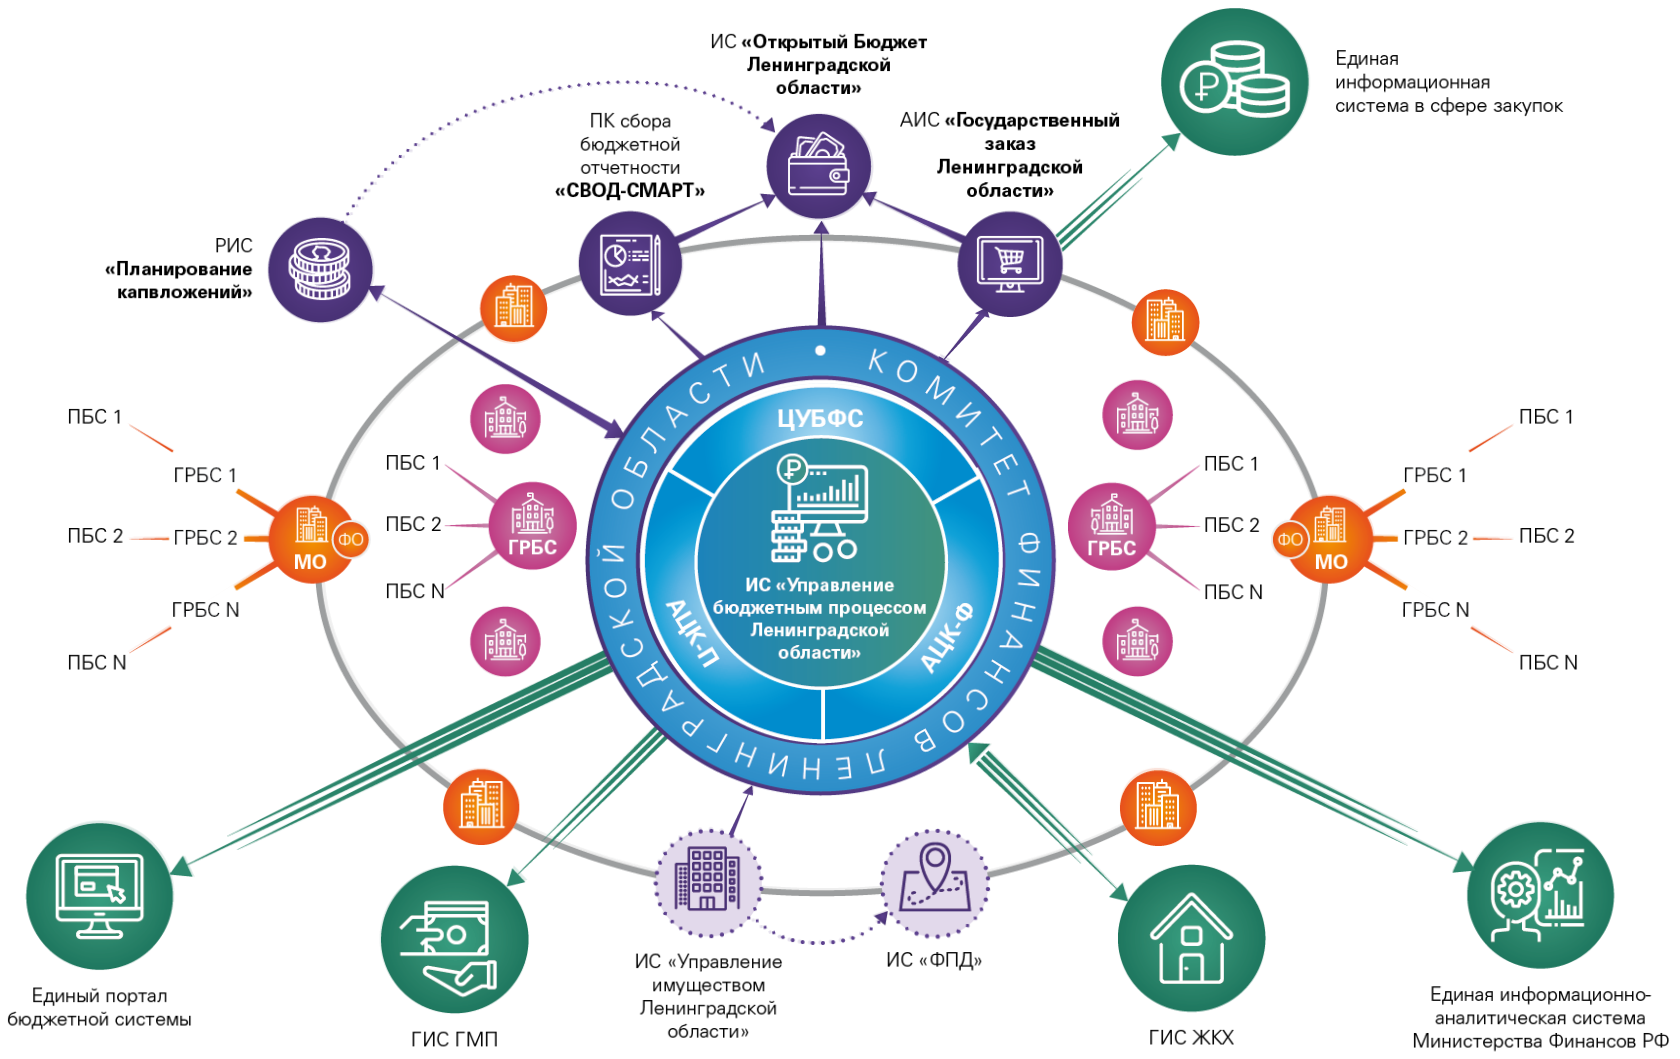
ИС «Открытый Бюджет Ленинградской области»

Единая информационная система в сфере закупок

ПК сбора бюджетной отчетности «СВОД-СМАРТ»

АИС «Государственный заказ Ленинградской области»

РИС «Планирование капвложений»

КОМИТЕТ ФИНАНСОВ ЛЕНИНГРАДСКОЙ ОБЛАСТИ

ЦУБФС

ИС «Управление бюджетным процессом Ленинградской области»

АЦК-П

АЦК-Ф

ПБС 1
ГРБС 1
ПБС 2
ГРБС 2
МО
ФО
ГРБС N
ПБС N

ПБС 1
ПБС 2
ГРБС
ПБС N

ПБС 1
ПБС 2
ГРБС
ПБС N

ПБС 1
ГРБС 1
ФО
МО
ГРБС 2
ПБС 2
ГРБС N
ПБС N

Единый портал бюджетной системы

ГИС ГМП

ИС «Управление имуществом Ленинградской области»

ИС «ФПД»

ГИС ЖКХ

Единая информационно-аналитическая система Министерства Финансов РФ